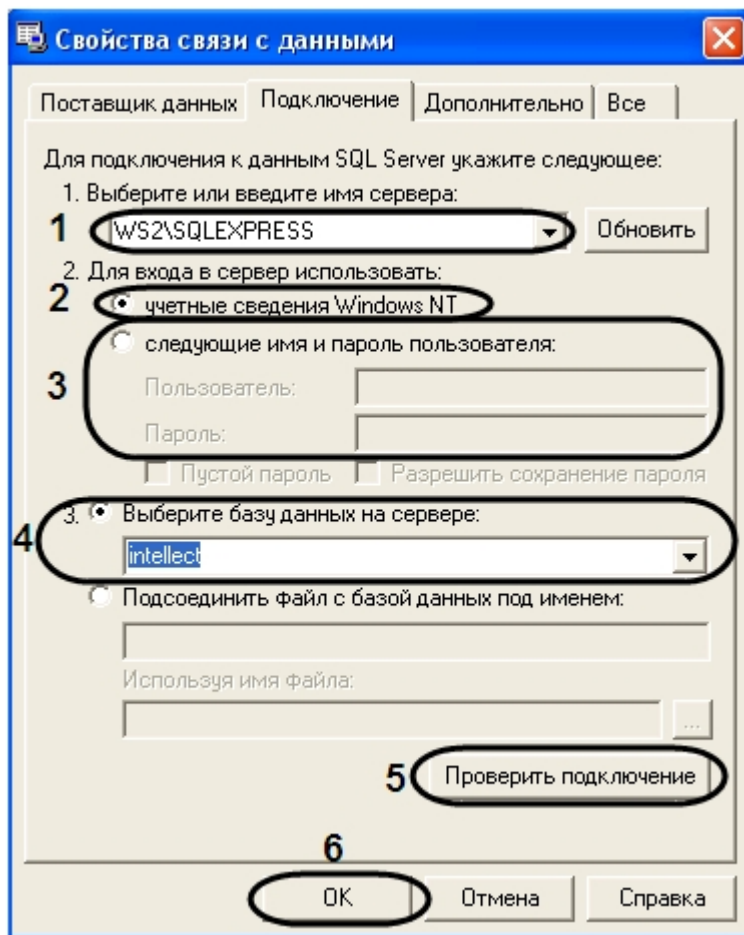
Свойства связи с данными

Поставщик данных | Подключение | Дополнительно | Все

Для подключения к данным SQL Server укажите следующее:

1. Выберите или введите имя сервера:

1 WS2\SQLEXPRESS Обновить

2. Для входа в сервер использовать:

2 учетные сведения Windows NT

следующие имя и пароль пользователя:

3 Пользователь:

Пароль:

Пустой пароль Разрешить сохранение пароля

4 3. Выберите базу данных на сервере:

intellect

Подсоединить файл с базой данных под именем:

Используя имя файла:

...

5 Проверить подключение

6

OK Отмена Справка